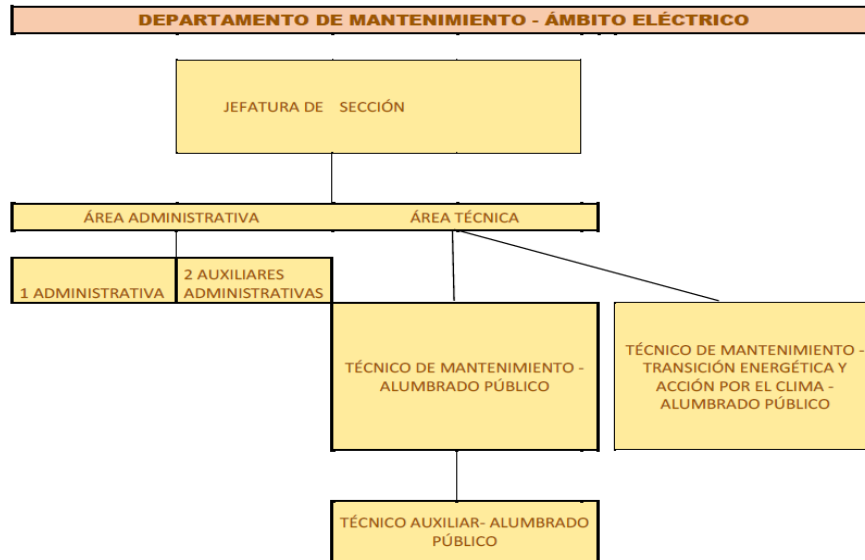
DEPARTAMENTO DE MANTENIMIENTO - ÁMBITO ELÉCTRICO

JEFATURA DE SECCIÓN

ÁREA ADMINISTRATIVA

ÁREA TÉCNICA

1 ADMINISTRATIVA

2 AUXILIARES ADMINISTRATIVAS

TÉCNICO DE MANTENIMIENTO - ALUMBRADO PÚBLICO

TÉCNICO DE MANTENIMIENTO - TRANSICIÓN ENERGÉTICA Y ACCIÓN POR EL CLIMA - ALUMBRADO PÚBLICO

TÉCNICO AUXILIAR- ALUMBRADO PÚBLICO